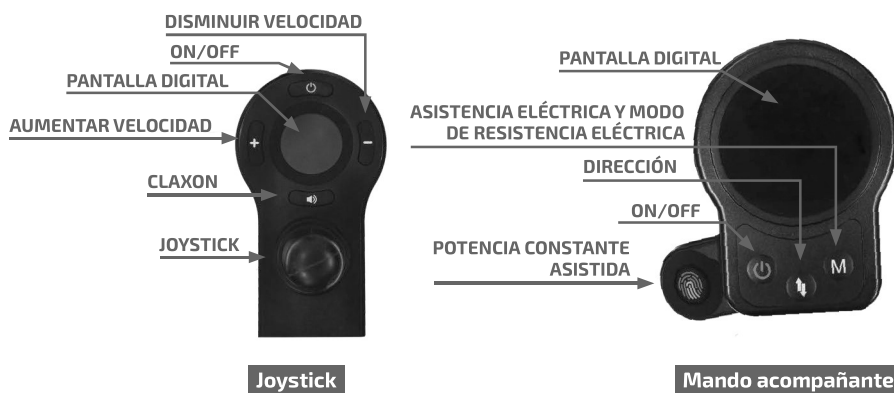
DISMINUIR VELOCIDAD

ON/OFF

PANTALLA DIGITAL

AUMENTAR VELOCIDAD

+

−

CLAXON

JOYSTICK

Joystick

PANTALLA DIGITAL

ASISTENCIA ELÉCTRICA Y MODO DE RESISTENCIA ELÉCTRICA

DIRECCIÓN

ON/OFF

POTENCIA CONSTANTE ASISTIDA

M

Mando acompañante